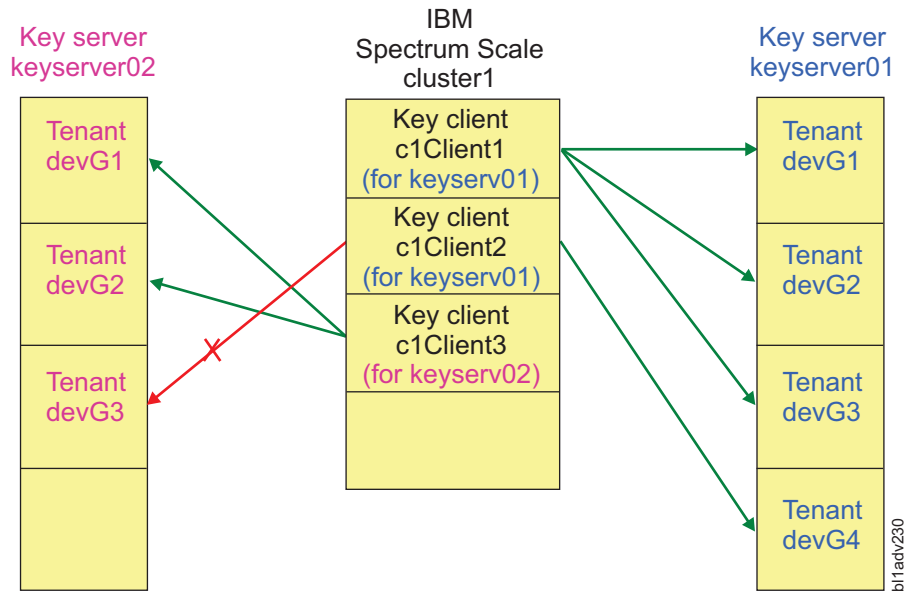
Key server
keyserver02

Tenant
devG1

Tenant
devG2

Tenant
devG3

IBM
Spectrum Scale
cluster1

Key client
c1Client1
(for keyserv01)

Key client
c1Client2
(for keyserv01)

Key client
c1Client3
(for keyserv02)

Key server
keyserver01

Tenant
devG1

Tenant
devG2

Tenant
devG3

Tenant
devG4

bl1adv230